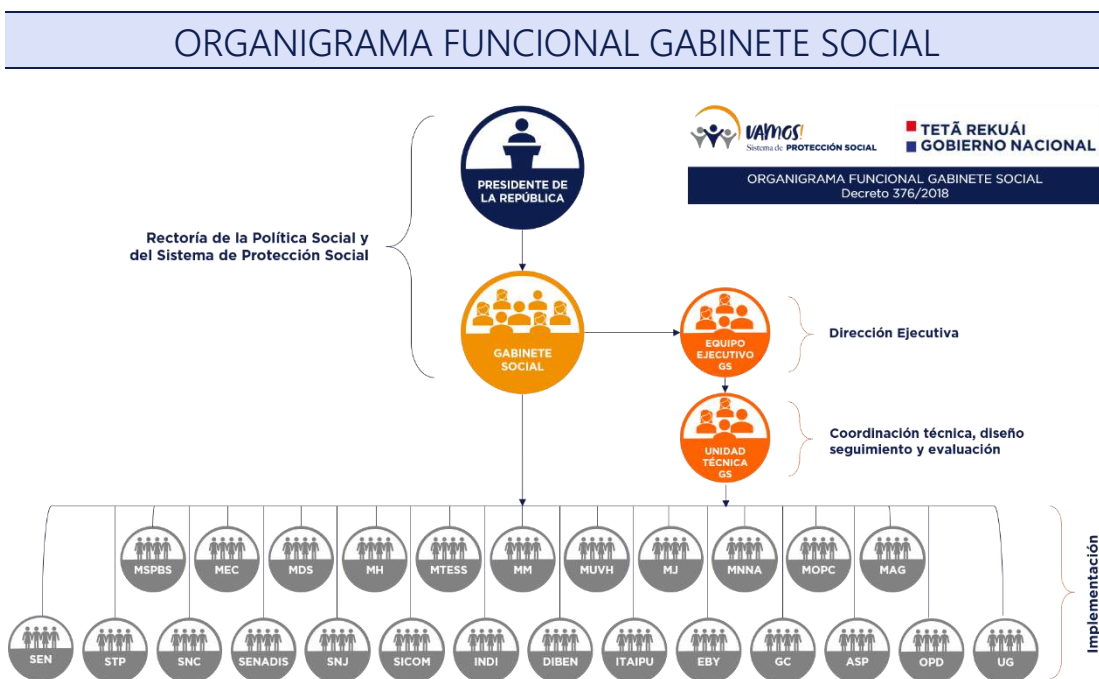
ORGANIGRAMA FUNCIONAL GABINETE SOCIAL

VAMOS! Sistema de PROTECCIÓN SOCIAL

TETÃ REKUÁI
GOBIERNO NACIONAL

ORGANIGRAMA FUNCIONAL GABINETE SOCIAL
Decreto 376/2018

Rectoría de la Política Social y del Sistema de Protección Social

PRESIDENTE DE LA REPÚBLICA

GABINETE SOCIAL

EQUIPO EJECUTIVO GS

Dirección Ejecutiva

UNIDAD TÉCNICA GS

Coordinación técnica, diseño seguimiento y evaluación

MSPBS
MEC
MDS
MH
MTESS
MM
MUVH
MJ
MNNA
MOPC
MAG

SEN
STP
SNC
SENADIS
SNJ
SICOM
INDI
DIBEN
ITAIPU
EBY
GC
ASP
OPD
UG

Implementación